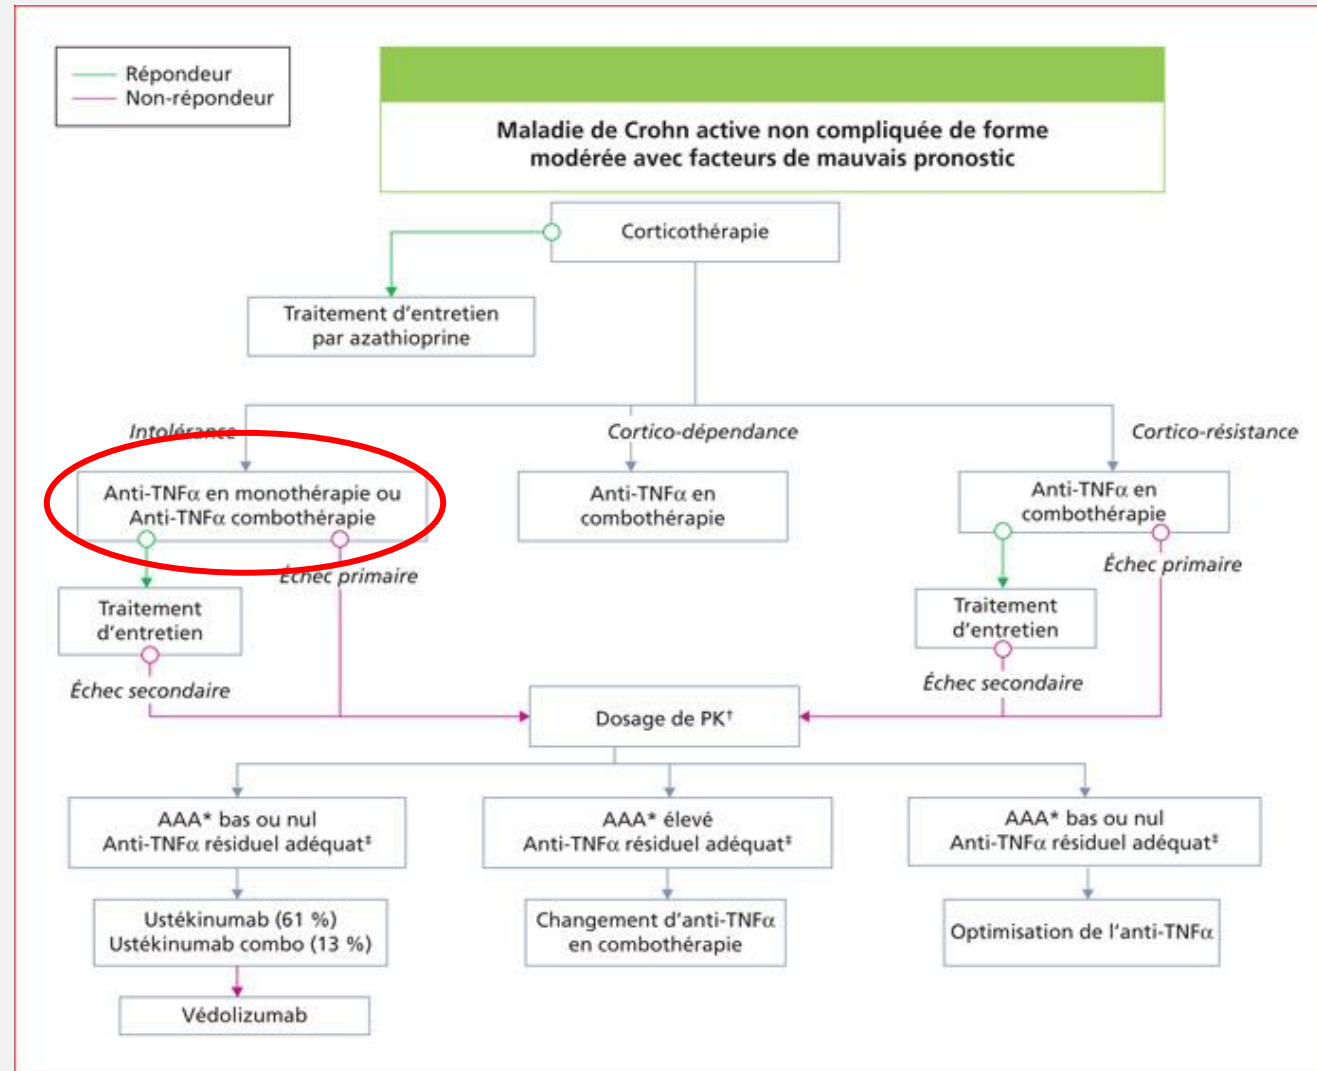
Répondeur
Non-répondeur

Maladie de Crohn active non compliquée de forme modérée avec facteurs de mauvais pronostic

Corticothérapie

Traitement d'entretien par azathioprine

Intolérance

Cortico-dépendance

Cortico-résistance

Anti-TNFα en monothérapie ou Anti-TNFα combothérapie

Anti-TNFα en combothérapie

Anti-TNFα en combothérapie

Échec primaire

Échec primaire

Traitement d'entretien

Traitement d'entretien

Échec secondaire

Échec secondaire

Dosage de PK†

AAA* bas ou nul
Anti-TNFα résiduel adéquat‡

AAA* élevé
Anti-TNFα résiduel adéquat‡

AAA* bas ou nul
Anti-TNFα résiduel adéquat‡

Ustékinumab (61 %)
Ustékinumab combo (13 %)

Changement d'anti-TNFα en combothérapie

Optimisation de l'anti-TNFα

Védolizumab